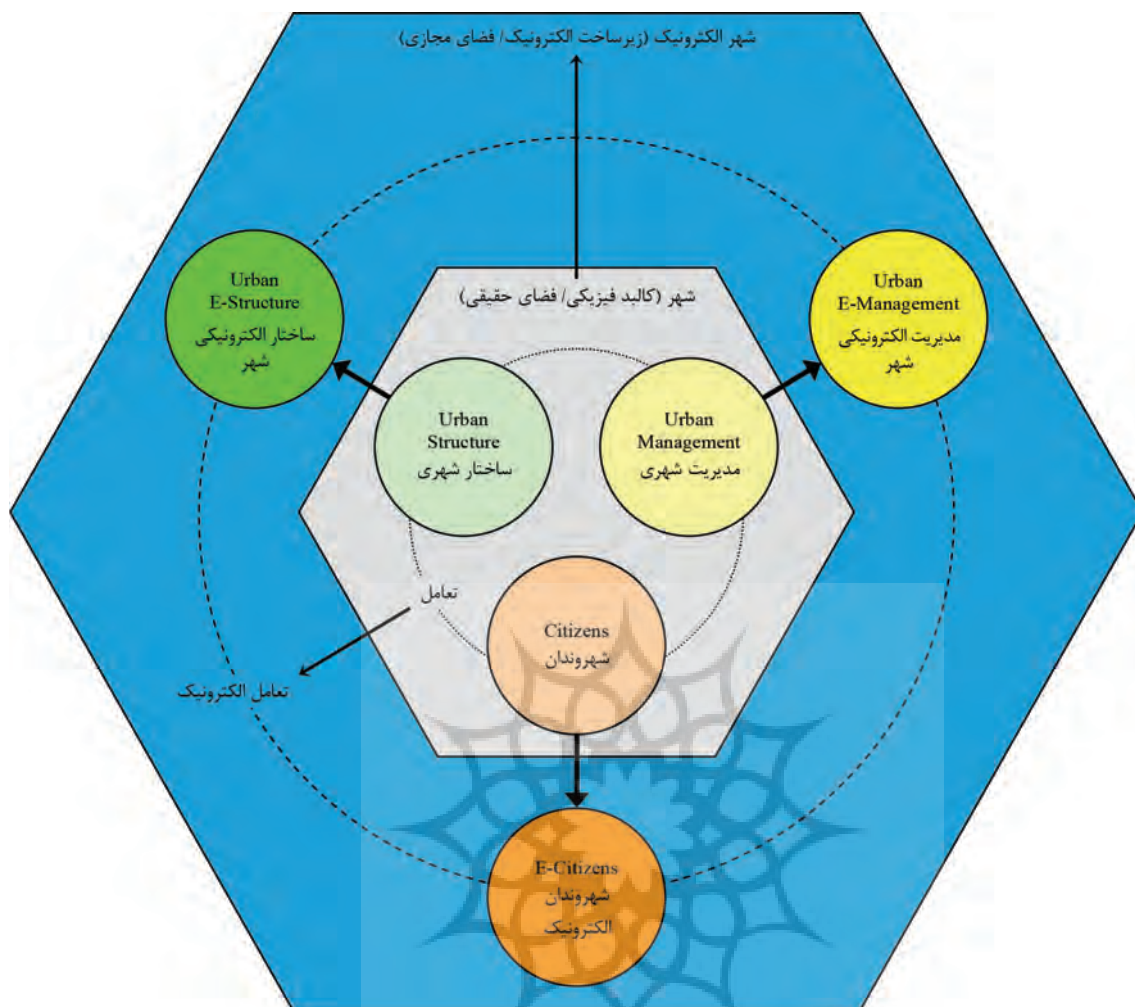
شهر الکترونیک (زیرساخت الکترونیک/ فضای مجازی)

Urban
E-Structure
ساختار الکترونیکی
شهر

شهر (کالبد فیزیکی/ فضای حقیقی)

Urban
E-Management
مدیریت الکترونیکی
شهر

Urban
Structure
ساختار شهری

Urban
Management
مدیریت شهری

تعامل

Citizens
شهروندان

تعامل الکترونیک

E-Citizens
شهروندان
الکترونیک